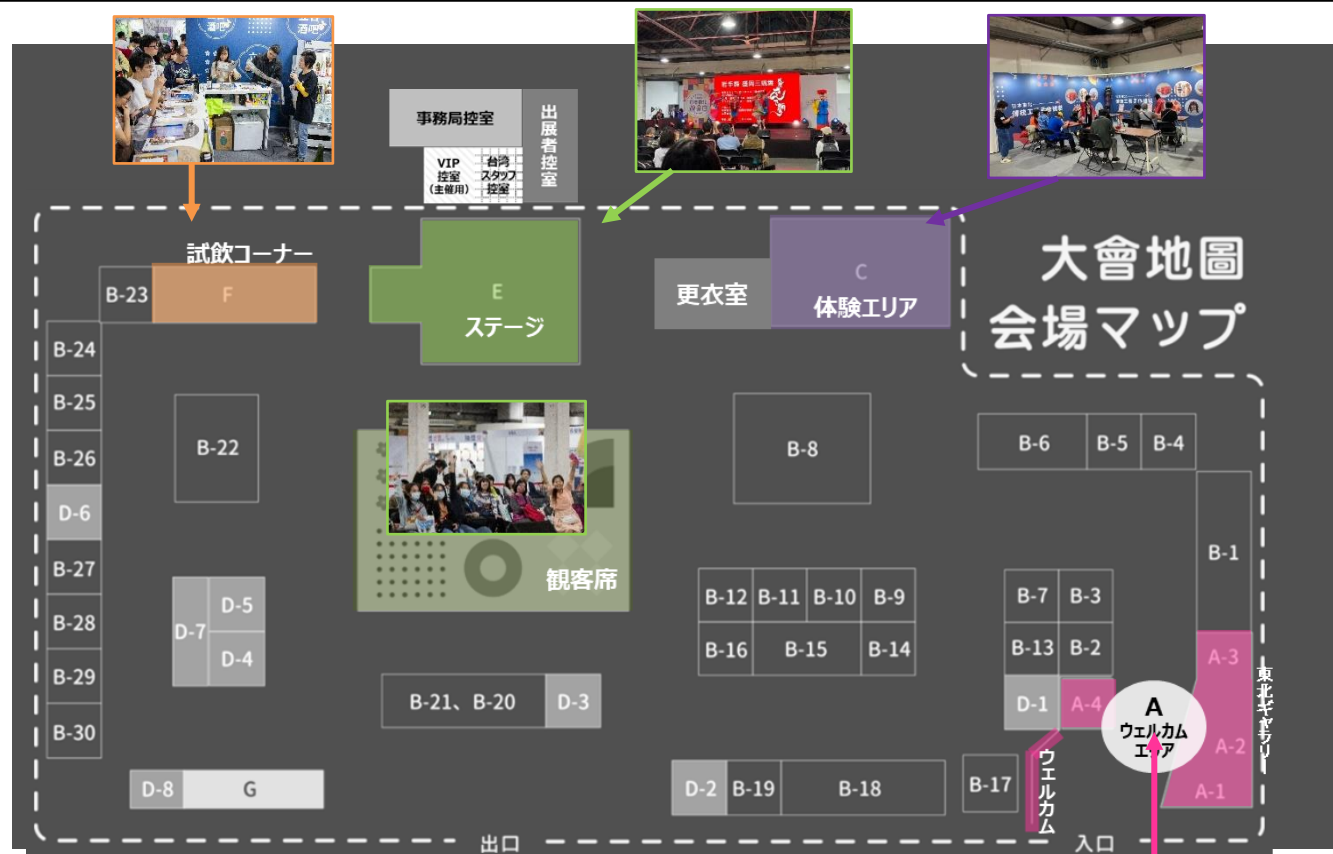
事務局控室

出展者控室

VIP控室（主催用）

台湾スタッフ控室

試飲コーナー

B-23

F

E
ステージ

更衣室

C
体験エリア

大會地圖
会場マップ

B-24

B-25

B-26

D-6

B-27

B-28

B-29

B-30

B-22

観客席

B-8

B-6

B-5

B-4

B-1

D-7

D-5

D-4

B-12

B-11

B-10

B-9

B-16

B-15

B-14

B-7

B-3

B-13

B-2

A-3

東北ギャラリー

D-1

A-4

A
ウェルカムエリア

A-2

A-1

B-21、B-20

D-3

ウェルカム

D-8

G

D-2

B-19

B-18

B-17

出口

入口